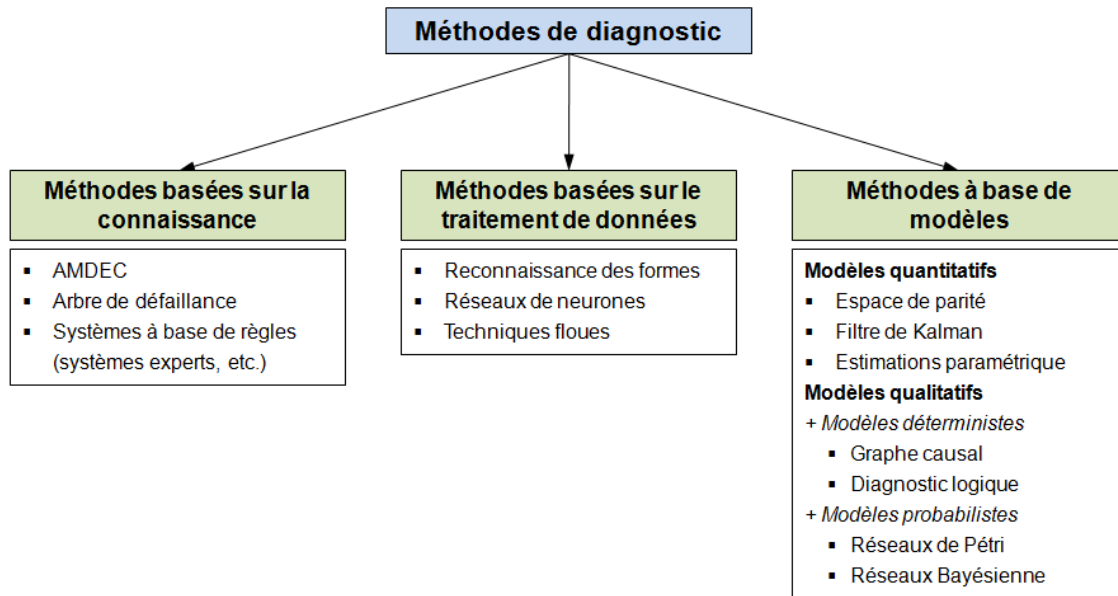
Méthodes de diagnostic

Méthodes basées sur la connaissance

- AMDEC
- Arbre de défaillance
- Systèmes à base de règles (systèmes experts, etc.)

Méthodes basées sur le traitement de données

- Reconnaissance des formes
- Réseaux de neurones
- Techniques floues

Méthodes à base de modèles

Modèles quantitatifs
- Espace de parité
- Filtre de Kalman
- Estimations paramétrique

Modèles qualitatifs
+ Modèles déterministes
- Graphe causal
- Diagnostic logique

+ Modèles probabilistes
- Réseaux de Pétri
- Réseaux Bayésienne